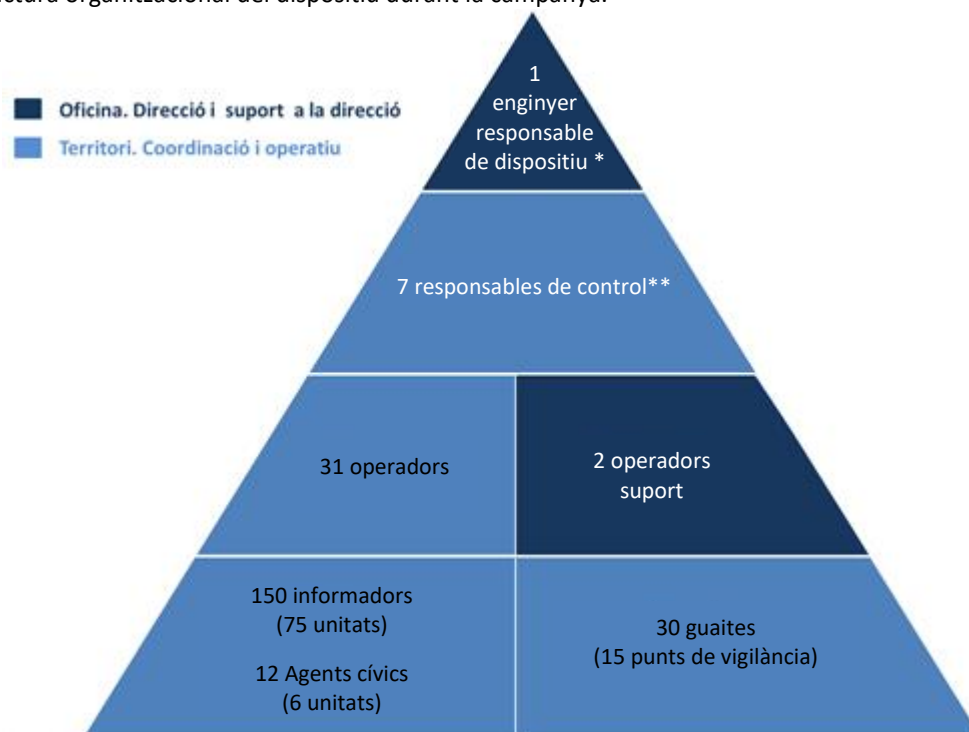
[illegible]ctura organitzacional del dispositiu durant la campanya.

Oficina. Direcció i suport a la direcció

Territori. Coordinació i operatiu

1 enginyer responsable de dispositiu *

7 responsables de control**

31 operadors

2 operadors suport

150 informadors (75 unitats)

12 Agents cívics (6 unitats)

30 guaites (15 punts de vigilància)